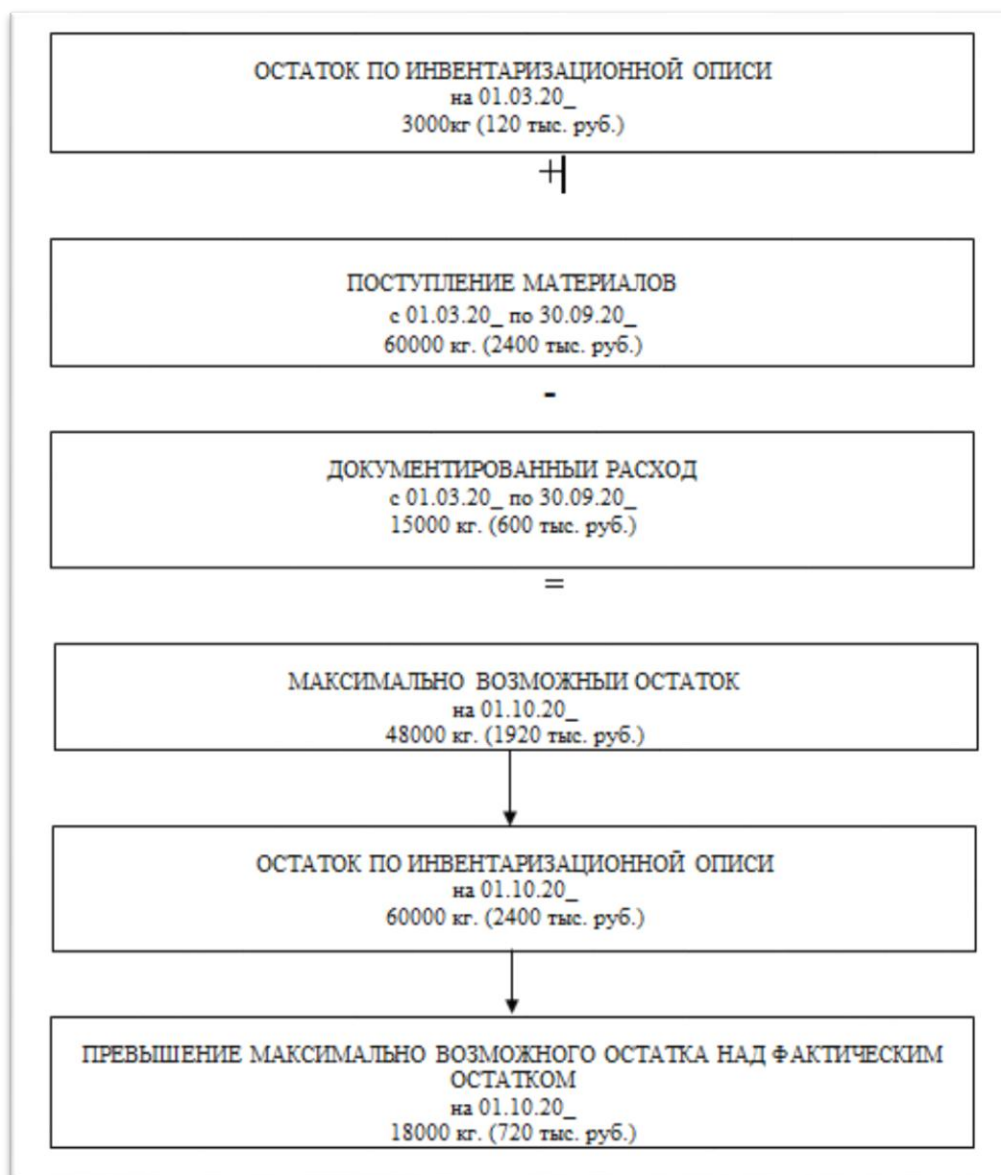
ОСТАТОК ПО ИНВЕНТАРИЗАЦИОННОЙ ОПИСИ
на 01.03.20_
3000кг (120 тыс. руб.)

+

ПОСТУПЛЕНИЕ МАТЕРИАЛОВ
с 01.03.20_ по 30.09.20_
60000 кг. (2400 тыс. руб.)

-

ДОКУМЕНТИРОВАННЫЙ РАСХОД
с 01.03.20_ по 30.09.20_
15000 кг. (600 тыс. руб.)

=

МАКСИМАЛЬНО ВОЗМОЖНЫЙ ОСТАТОК
на 01.10.20_
48000 кг. (1920 тыс. руб.)

ОСТАТОК ПО ИНВЕНТАРИЗАЦИОННОЙ ОПИСИ
на 01.10.20_
60000 кг. (2400 тыс. руб.)

ПРЕВЫШЕНИЕ МАКСИМАЛЬНО ВОЗМОЖНОГО ОСТАТКА НАД ФАКТИЧЕСКИМ ОСТАТКОМ
на 01.10.20_
18000 кг. (720 тыс. руб.)